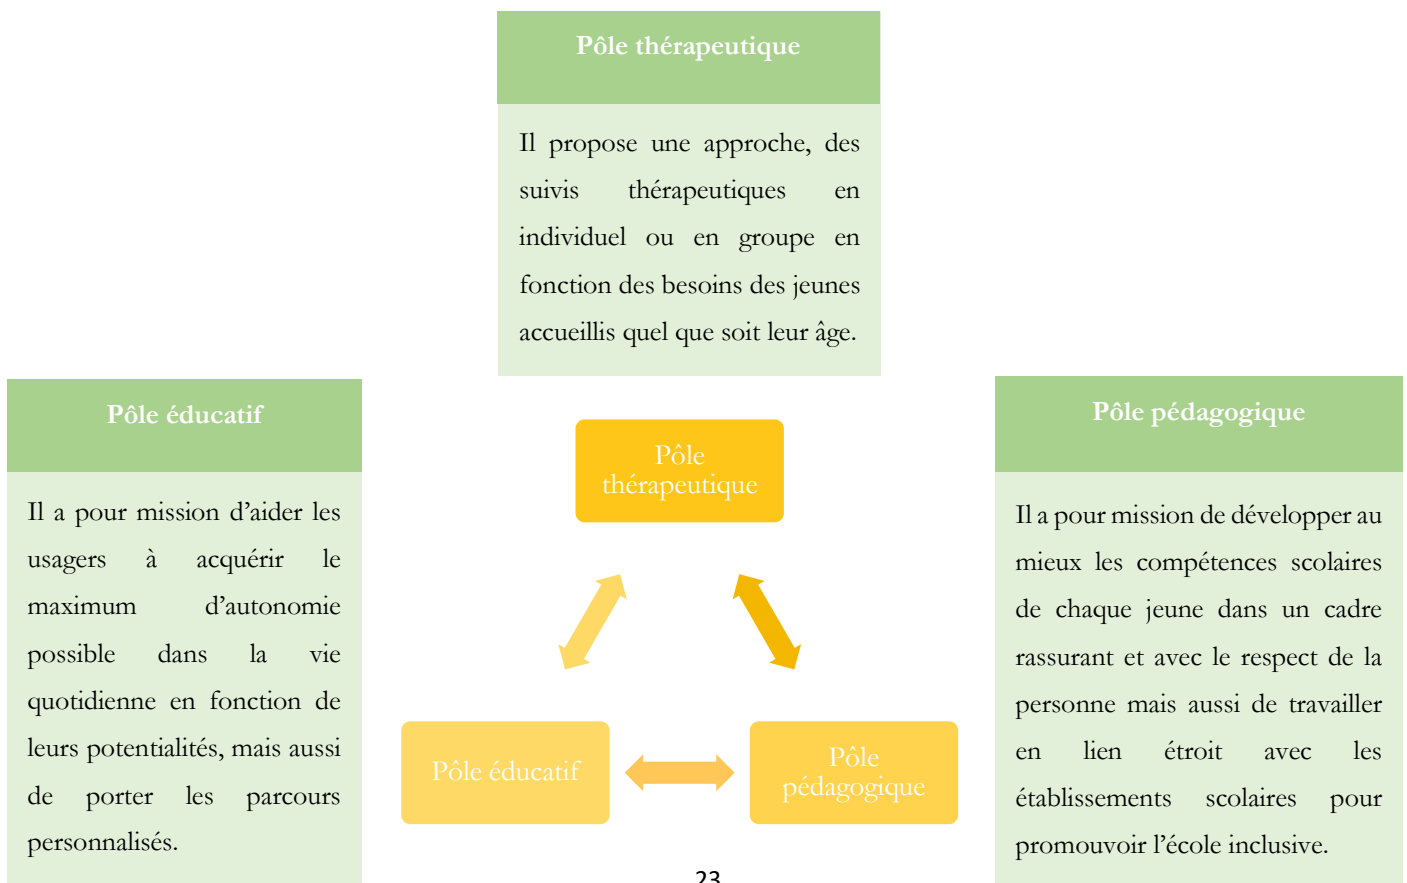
Pôle thérapeutique

Il propose une approche, des suivis thérapeutiques en individuel ou en groupe en fonction des besoins des jeunes accueillis quel que soit leur âge.

Pôle éducatif

Il a pour mission d'aider les usagers à acquérir le maximum d'autonomie possible dans la vie quotidienne en fonction de leurs potentialités, mais aussi de porter les parcours personnalisés.

Pôle thérapeutique

Pôle éducatif

Pôle pédagogique

Pôle pédagogique

Il a pour mission de développer au mieux les compétences scolaires de chaque jeune dans un cadre rassurant et avec le respect de la personne mais aussi de travailler en lien étroit avec les établissements scolaires pour promouvoir l'école inclusive.

23